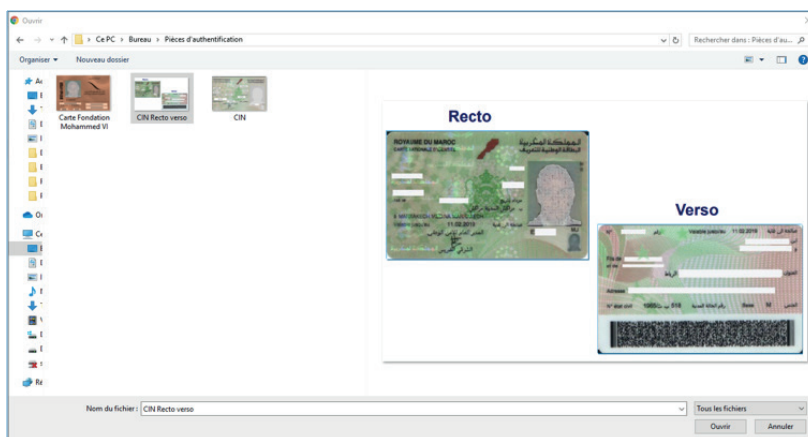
Ouvrir

← → ↑ > Ce PC > Bureau > Pièces d'authentification

Rechercher dans : Pièces d'au...

Organiser ▾ Nouveau dossier

Ac
Oi
Ce
Re

Carte Fondation Mohammed VI

CIN Recto verso

CIN

Recto

ROYAUME DU MAROC
CARTE NATIONALE D'IDENTITE

المملكة المغربية
البطاقة الوطنية للتعريف

11.02.2019

Verso

11.02.2019

Adresse

Nom du fichier : CIN Recto verso

Tous les fichiers

Ouvrir

Annuler